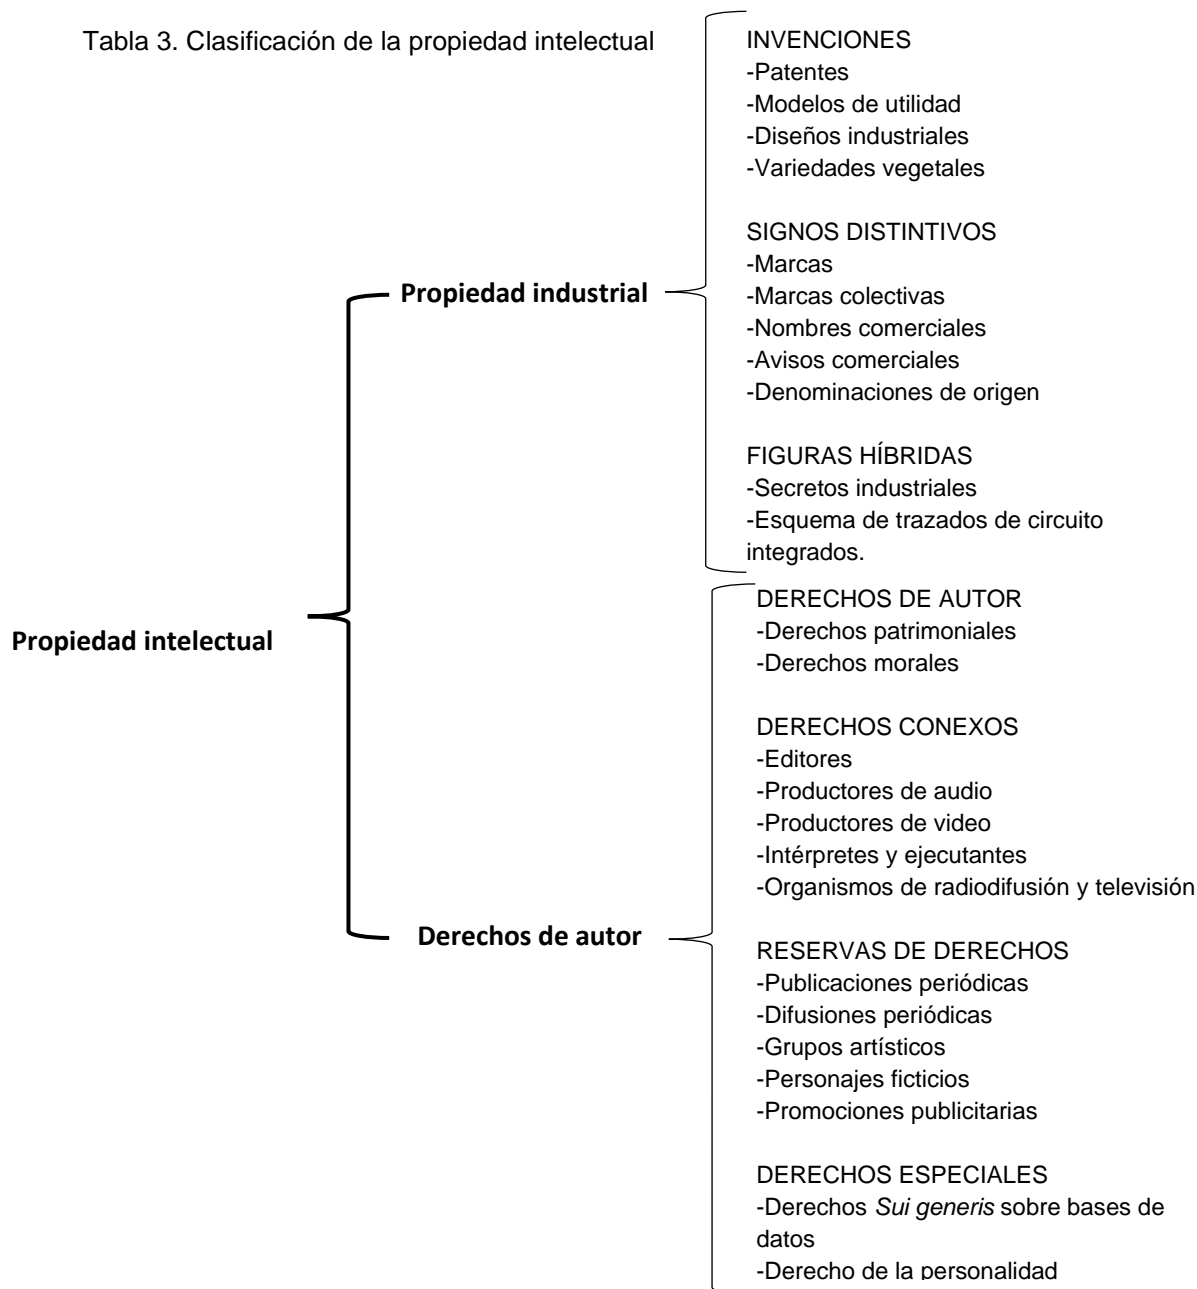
Tabla 3. Clasificación de la propiedad intelectual

Propiedad intelectual

Propiedad industrial

INVENCIONES
-Patentes
-Modelos de utilidad
-Diseños industriales
-Variedades vegetales

SIGNOS DISTINTIVOS
-Marcas
-Marcas colectivas
-Nombres comerciales
-Avisos comerciales
-Denominaciones de origen

FIGURAS HÍBRIDAS
-Secretos industriales
-Esquema de trazados de circuito integrados.

Derechos de autor

DERECHOS DE AUTOR
-Derechos patrimoniales
-Derechos morales

DERECHOS CONEXOS
-Editores
-Productores de audio
-Productores de video
-Intérpretes y ejecutantes
-Organismos de radiodifusión y televisión

RESERVAS DE DERECHOS
-Publicaciones periódicas
-Difusiones periódicas
-Grupos artísticos
-Personajes ficticios
-Promociones publicitarias

DERECHOS ESPECIALES
-Derechos Sui generis sobre bases de datos
-Derecho de la personalidad